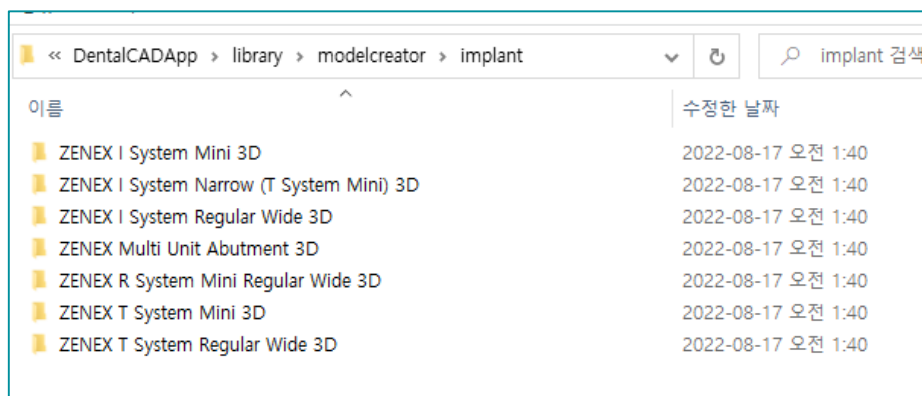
« DentalCADApp › library › modelcreator › implant

implant 검색

이름

수정한 날짜

| 이름 | 수정한 날짜 |
|---|---|
| ZENEX I System Mini 3D | 2022-08-17 오전 1:40 |
| ZENEX I System Narrow (T System Mini) 3D | 2022-08-17 오전 1:40 |
| ZENEX I System Regular Wide 3D | 2022-08-17 오전 1:40 |
| ZENEX Multi Unit Abutment 3D | 2022-08-17 오전 1:40 |
| ZENEX R System Mini Regular Wide 3D | 2022-08-17 오전 1:40 |
| ZENEX T System Mini 3D | 2022-08-17 오전 1:40 |
| ZENEX T System Regular Wide 3D | 2022-08-17 오전 1:40 |